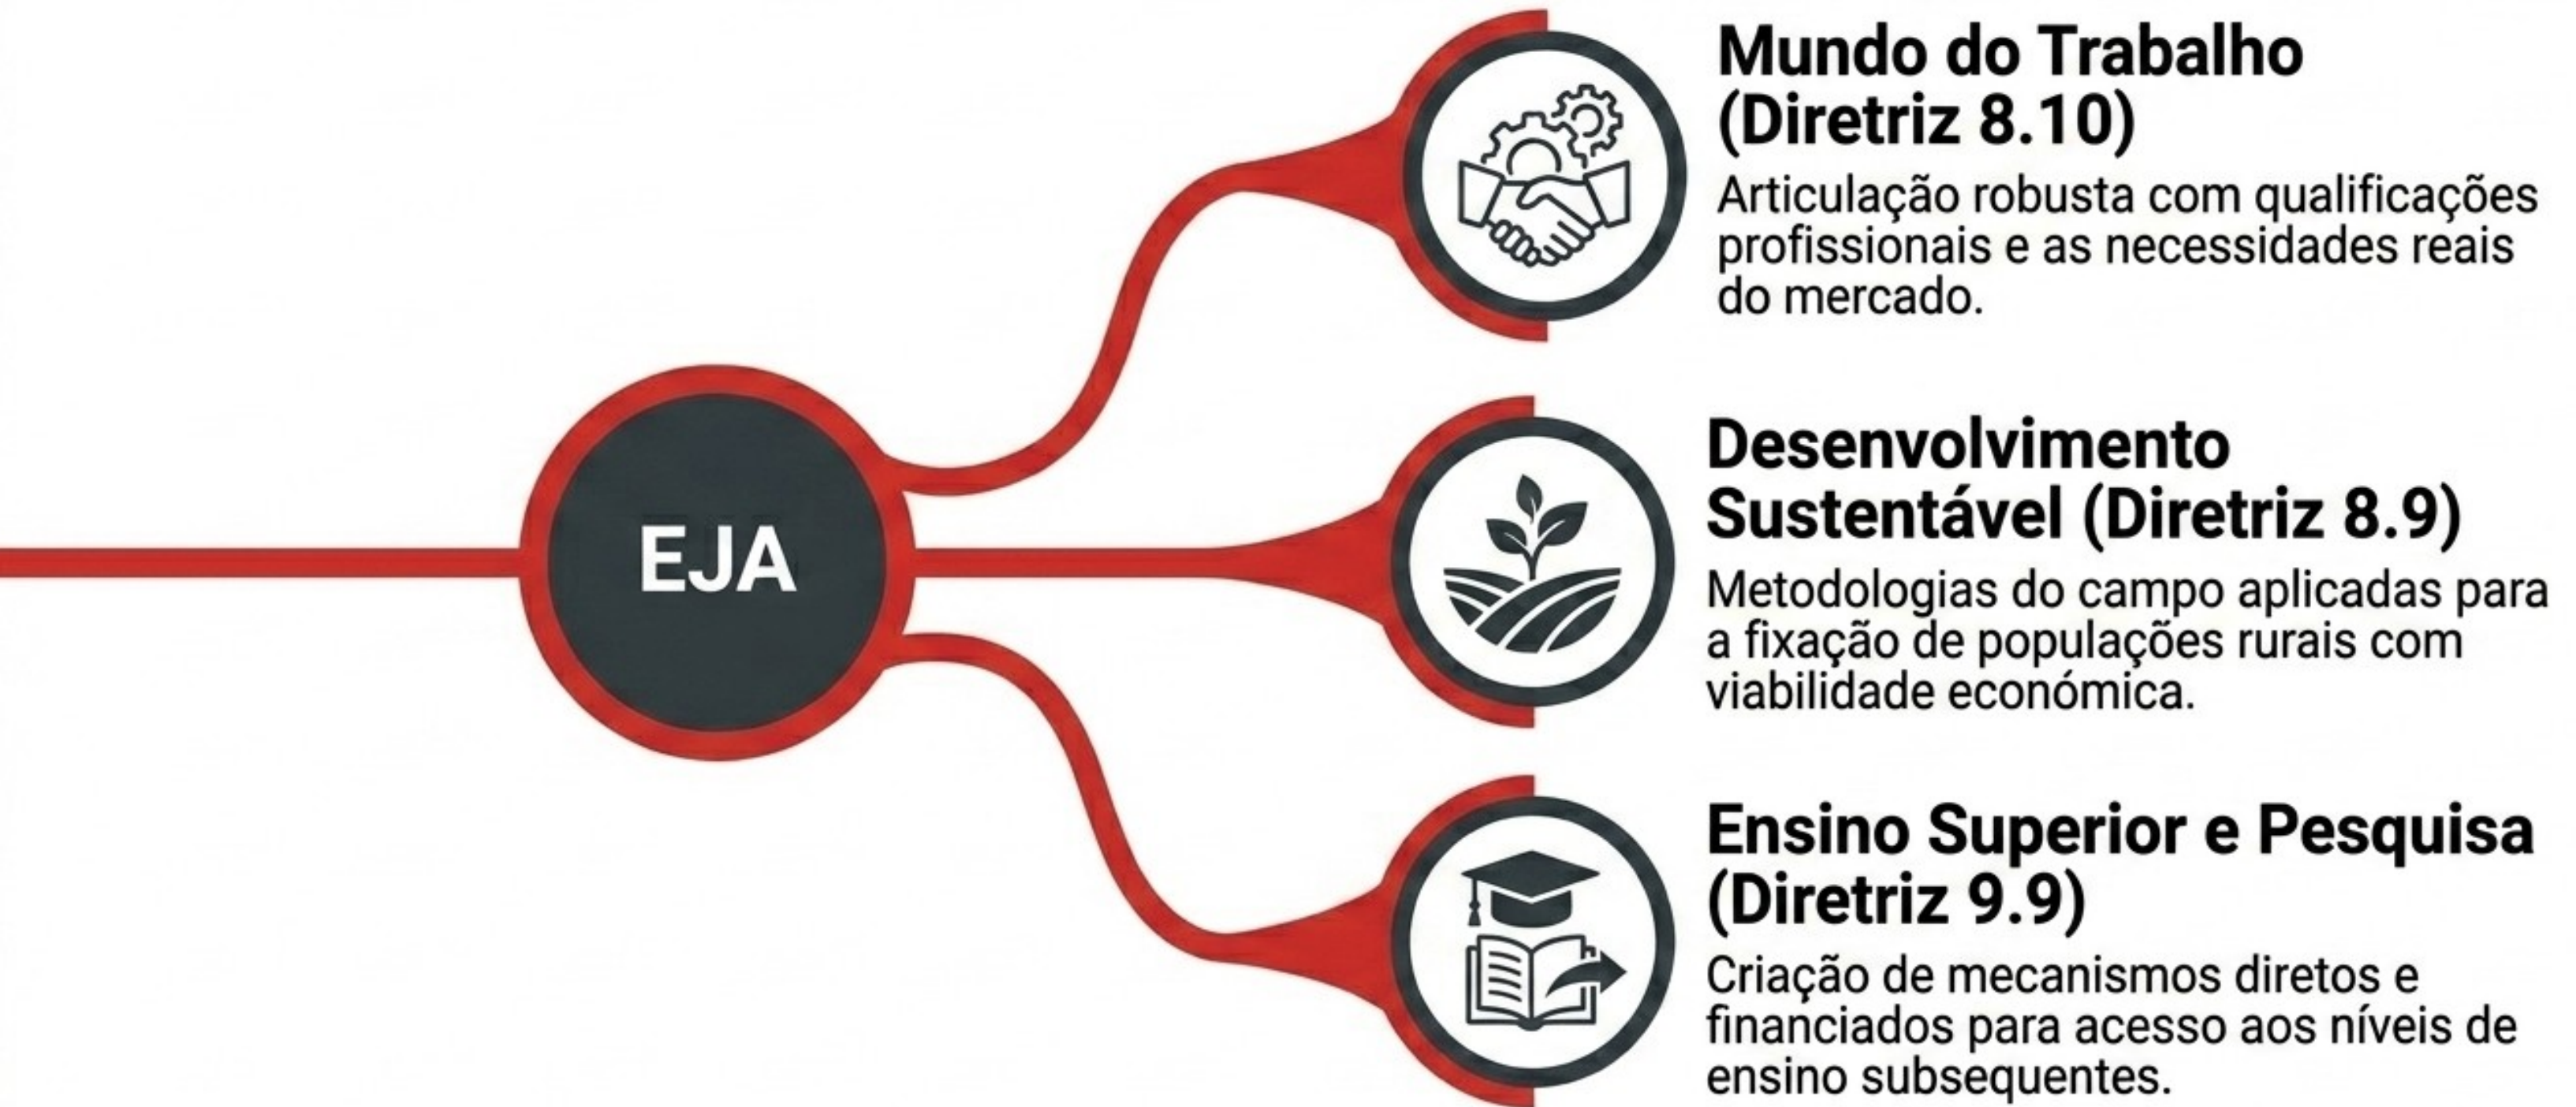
EJA

Mundo do Trabalho (Diretriz 8.10)

Articulação robusta com qualificações profissionais e as necessidades reais do mercado.

Desenvolvimento Sustentável (Diretriz 8.9)

Metodologias do campo aplicadas para a fixação de populações rurais com viabilidade económica.

Ensino Superior e Pesquisa (Diretriz 9.9)

Criação de mecanismos diretos e financiados para acesso aos níveis de ensino subsequentes.